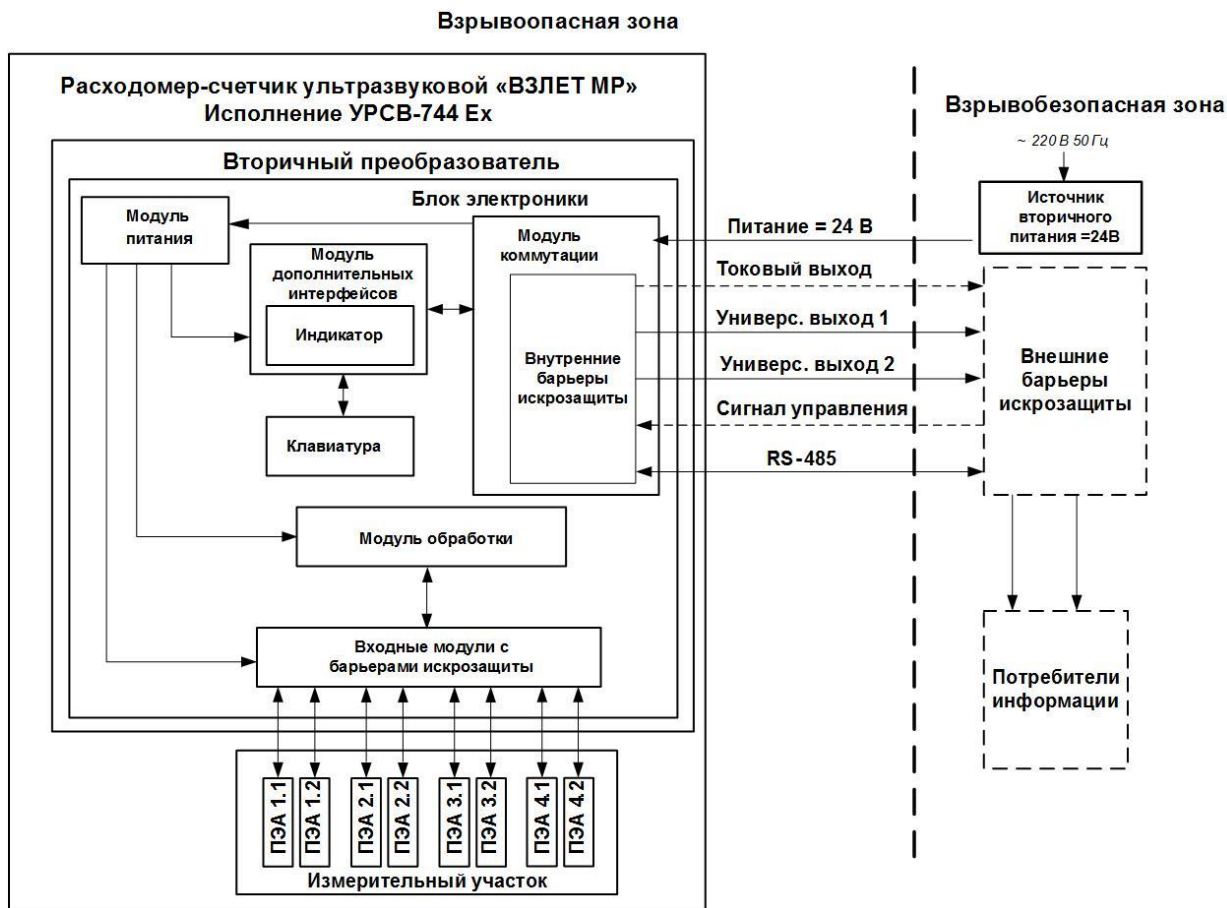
Взрывоопасная зона

Расходомер-счетчик ультразвуковой «ВЗЛЕТ МР»
Исполнение УРСВ-744 Ex

Взрывобезопасная зона

~ 220 В 50 Гц

Вторичный преобразователь

Блок электроники

Модуль питания

Модуль коммутации

Источник вторичного питания =24В

Питание = 24 В

Модуль дополнительных интерфейсов

Токовый выход

Индикатор

Универс. выход 1

Внутренние барьеры искрозащиты

Универс. выход 2

Внешние барьеры искрозащиты

Сигнал управления

Клавиатура

RS-485

Модуль обработки

Входные модули с барьерами искрозащиты

Потребители информации

ПЭА 1.1
ПЭА 1.2
ПЭА 2.1
ПЭА 2.2
ПЭА 3.1
ПЭА 3.2
ПЭА 4.1
ПЭА 4.2

Измерительный участок